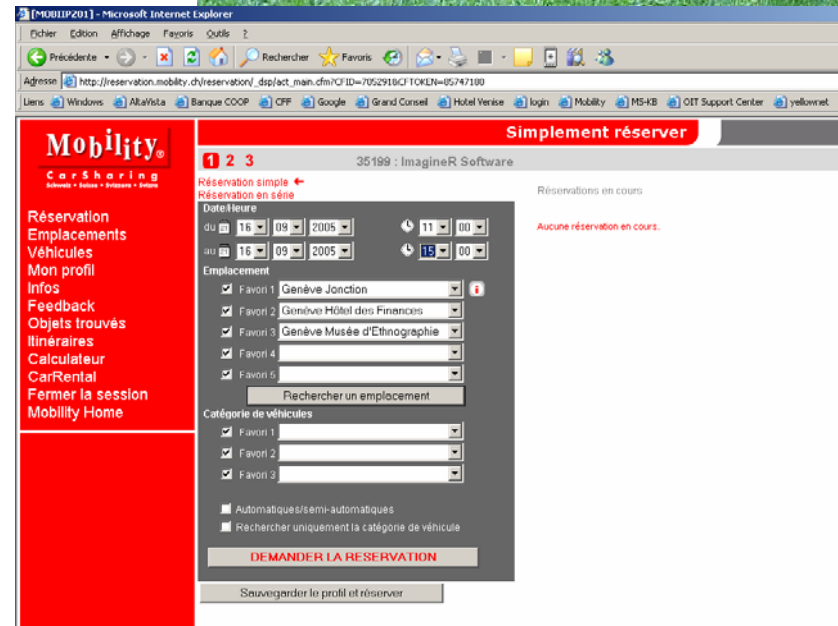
[MOBIIP201] - Microsoft Internet Explorer

Fichier Edition Affichage Favoris Outils ?

Précédente Rechercher Favoris

Adresse http://reservation.mobility.ch/reservation/_dsp/act_main.cfm?CFID=7052918CFTOKEN=85747180

Liens Windows AltaVista Banque COOP CFF Google Grand Conseil Hotel Venise login Mobility MS-KB OIT Support Center yellownet

Mobility®
CarSharing
Schweiz • Suisse • Svizzera • Svizra

Réservation
Emplacements
Véhicules
Mon profil
Infos
Feedback
Objets trouvés
Itinéraires
Calculateur
CarRental
Fermer la session
Mobility Home

Simplement réserver

1 2 3
35199 : ImagineR Software

Réservation simple
Réservation en série

Date/Heure
du 16 09 2005 11 00
au 16 09 2005 15 00

Emplacement
Favori 1 Genève Jonction
Favori 2 Genève Hôtel des Finances
Favori 3 Genève Musée d'Ethnographie
Favori 4
Favori 5
Rechercher un emplacement

Catégorie de véhicules
Favori 1
Favori 2
Favori 3

Automatiques/semi-automatiques
Rechercher uniquement la catégorie de véhicule

DEMANDER LA RESERVATION

Sauvegarder le profil et réserver

Réservations en cours

Aucune réservation en cours.